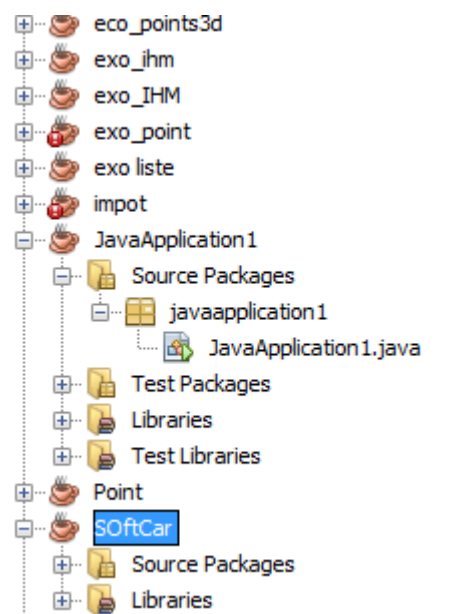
eco_points3d
exo_ihm
exo_IHM
exo_point
exo liste
impot
JavaApplication1
Source Packages
javaapplication1
JavaApplication1.java
Test Packages
Libraries
Test Libraries
Point
SOftCar
Source Packages
Libraries